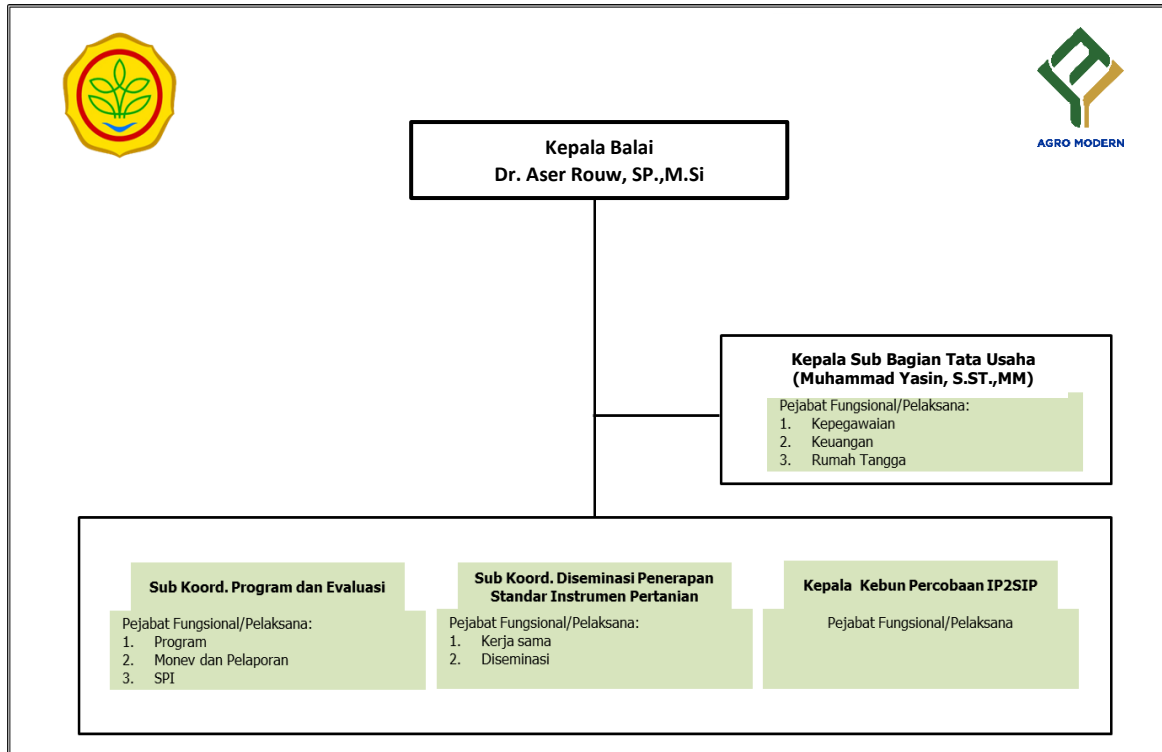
AGRO MODERN

Kepala Balai
Dr. Aser Rouw, SP.,M.Si

Kepala Sub Bagian Tata Usaha
(Muhammad Yasin, S.ST.,MM)

Pejabat Fungsional/Pelaksana:
1. Kepegawaian
2. Keuangan
3. Rumah Tangga

Sub Koord. Program dan Evaluasi

Pejabat Fungsional/Pelaksana:
1. Program
2. Monev dan Pelaporan
3. SPI

Sub Koord. Diseminasi Penerapan Standar Instrumen Pertanian

Pejabat Fungsional/Pelaksana:
1. Kerja sama
2. Diseminasi

Kepala Kebun Percobaan IP2SIP

Pejabat Fungsional/Pelaksana